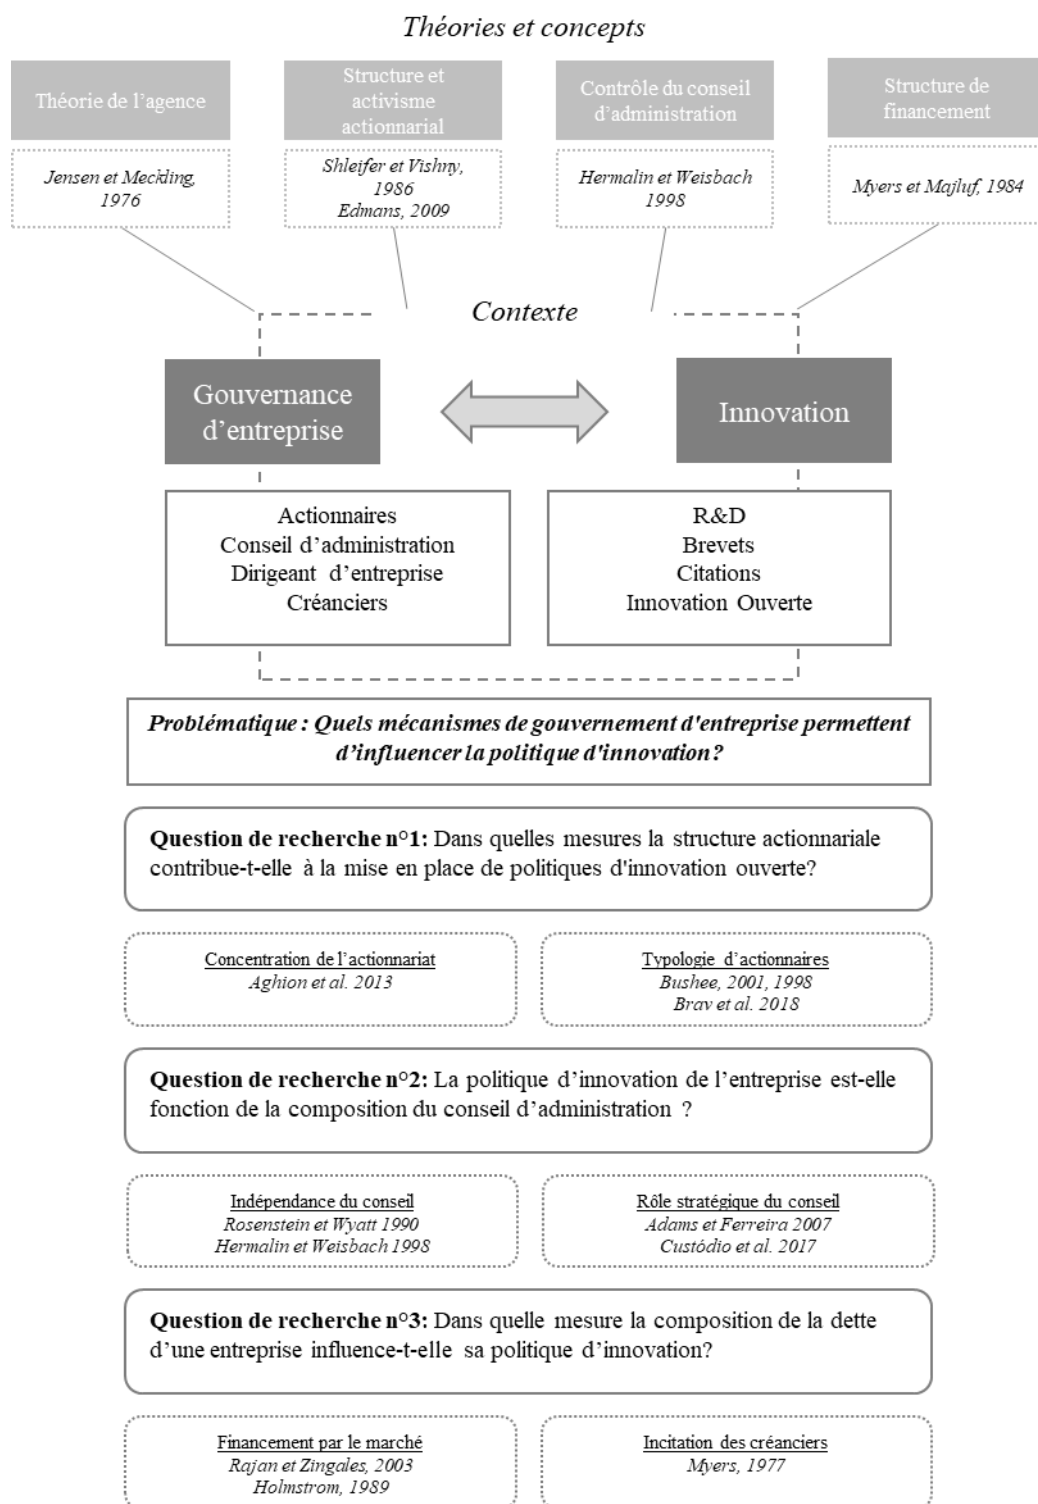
Théories et concepts

Théorie de l'agence

Structure et activisme actionnarial

Contrôle du conseil d'administration

Structure de financement

Jensen et Meckling, 1976

Shleifer et Vishny, 1986
Edmans, 2009

Hermalin et Weisbach 1998

Myers et Majluf, 1984

Contexte

Gouvernance d'entreprise

Innovation

Actionnaires
Conseil d'administration
Dirigeant d'entreprise
Créanciers

R&D
Brevets
Citations
Innovation Ouverte

Problématique : Quels mécanismes de gouvernement d'entreprise permettent d'influencer la politique d'innovation?

Question de recherche n°1: Dans quelles mesures la structure actionnariale contribue-t-elle à la mise en place de politiques d'innovation ouverte?

Concentration de l'actionnariat
Aghion et al. 2013

Typologie d'actionnaires
Bushee, 2001, 1998
Brav et al. 2018

Question de recherche n°2: La politique d'innovation de l'entreprise est-elle fonction de la composition du conseil d'administration ?

Indépendance du conseil
Rosenstein et Wyatt 1990
Hermalin et Weisbach 1998

Rôle stratégique du conseil
Adams et Ferreira 2007
Custódio et al. 2017

Question de recherche n°3: Dans quelle mesure la composition de la dette d'une entreprise influence-t-elle sa politique d'innovation?

Financement par le marché
Rajan et Zingales, 2003
Holmstrom, 1989

Incitation des créanciers
Myers, 1977